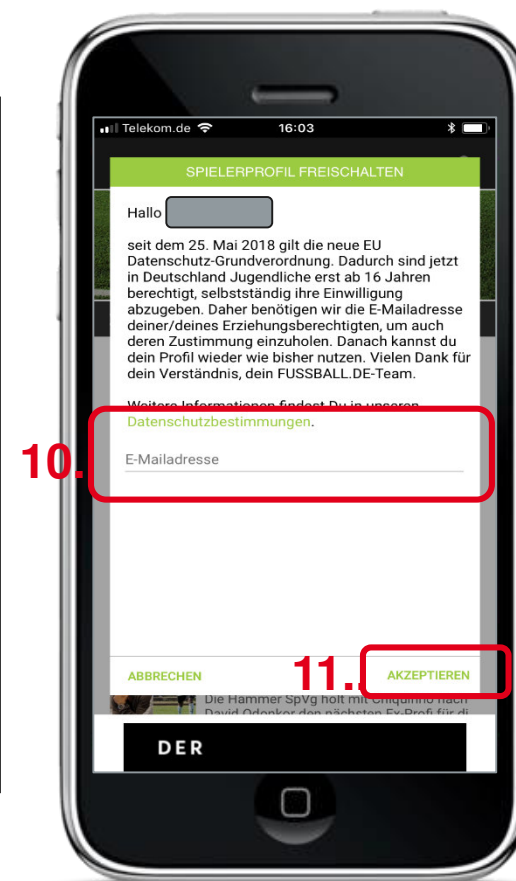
Telekom.de 16:03

SPIELERPROFIL FREISCHALTEN

Hallo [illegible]

seit dem 25. Mai 2018 gilt die neue EU Datenschutz-Grundverordnung. Dadurch sind jetzt in Deutschland Jugendliche erst ab 16 Jahren berechtigt, selbstständig ihre Einwilligung abzugeben. Daher benötigen wir die E-Mailadresse deiner/deines Erziehungsberechtigten, um auch deren Zustimmung einzuholen. Danach kannst du dein Profil wieder wie bisher nutzen. Vielen Dank für dein Verständnis, dein FUSSBALL.DE-Team.

Weitere Informationen findest Du in unseren Datenschutzbestimmungen.

10.

E-Mailadresse

11.

ABBRECHEN

AKZEPTIEREN

Die Hammer SpVg holt mit Chiquinho nach David Odonkor den nächsten Ex-Profi für di

DER